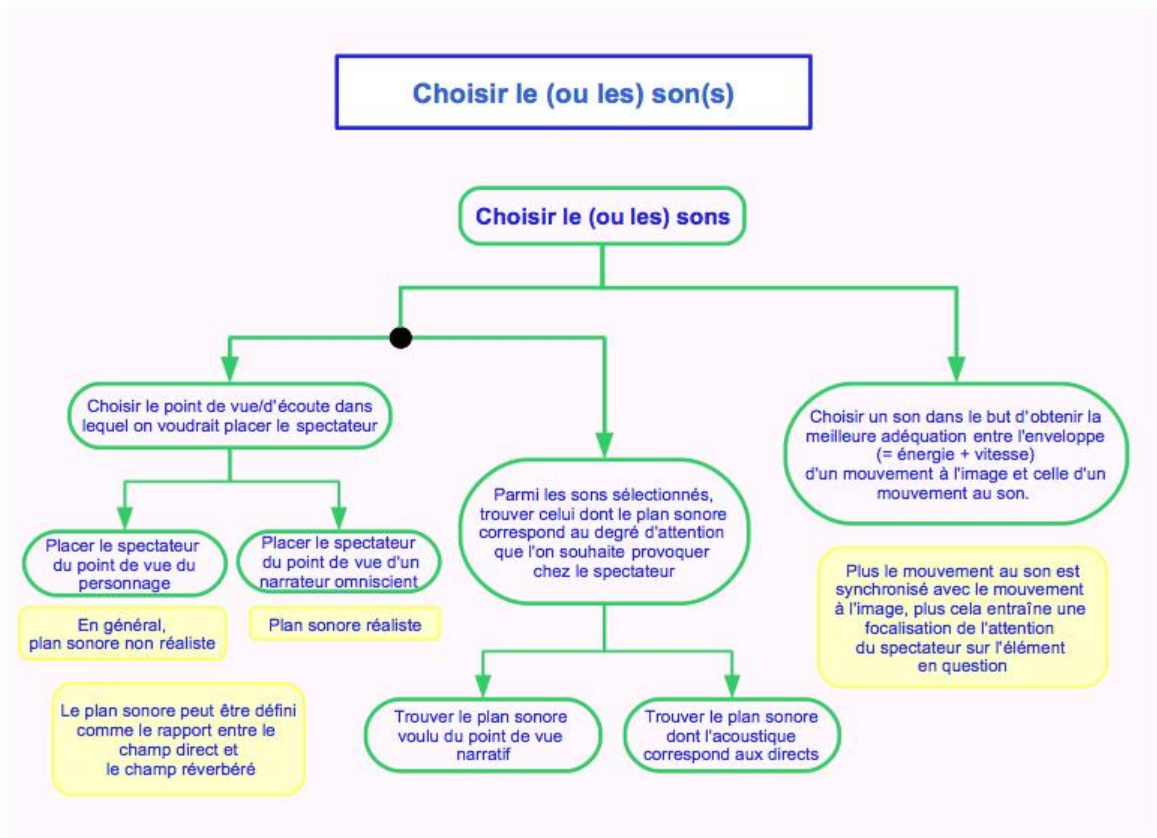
Choisir le (ou les) son(s)

Choisir le (ou les) sons

Choisir le point de vue/d'écoute dans lequel on voudrait placer le spectateur

Placer le spectateur du point de vue du personnage

En général, plan sonore non réaliste

Placer le spectateur du point de vue d'un narrateur omniscient

Plan sonore réaliste

Le plan sonore peut être défini comme le rapport entre le champ direct et le champ réverbéré

Parmi les sons sélectionnés, trouver celui dont le plan sonore correspond au degré d'attention que l'on souhaite provoquer chez le spectateur

Trouver le plan sonore voulu du point de vue narratif

Trouver le plan sonore dont l'acoustique correspond aux directs

Choisir un son dans le but d'obtenir la meilleure adéquation entre l'enveloppe (= énergie + vitesse) d'un mouvement à l'image et celle d'un mouvement au son.

Plus le mouvement au son est synchronisé avec le mouvement à l'image, plus cela entraîne une focalisation de l'attention du spectateur sur l'élément en question